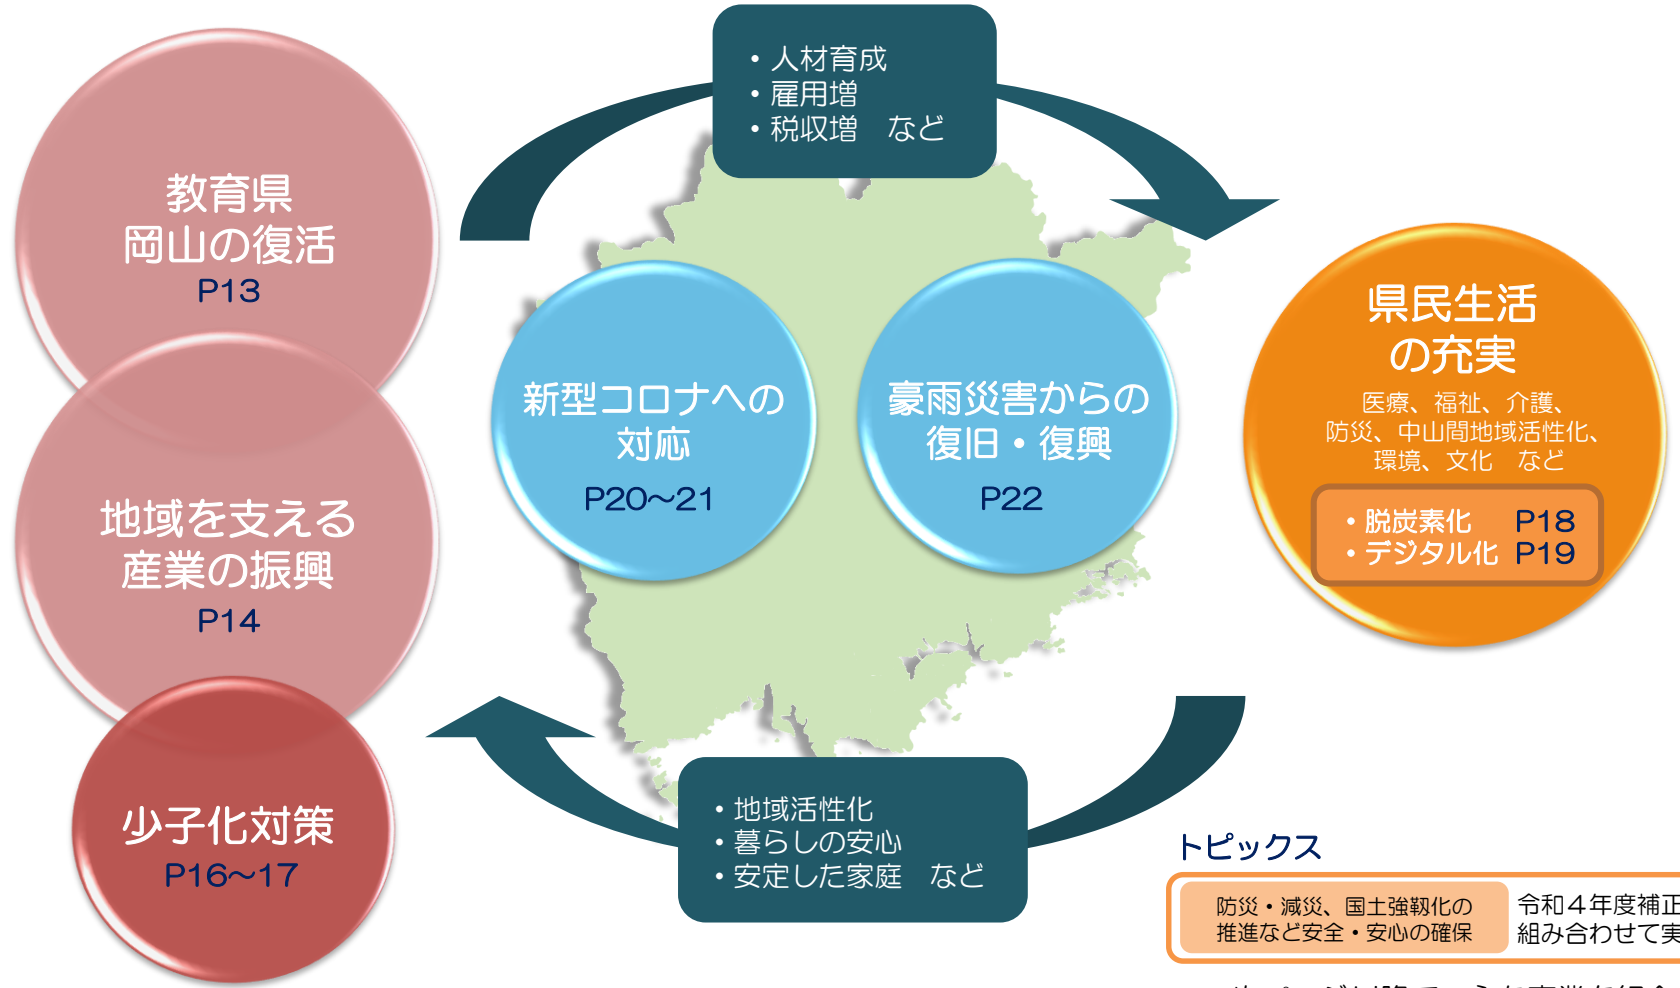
・人材育成
・雇用増
・税収増　など

教育県
岡山の復活
P13

地域を支える
産業の振興
P14

少子化対策
P16~17

新型コロナへの
対応
P20~21

豪雨災害からの
復旧・復興
P22

県民生活
の充実
医療、福祉、介護、
防災、中山間地域活性化、
環境、文化　など

・脱炭素化　P18
・デジタル化　P19

・地域活性化
・暮らしの安心
・安定した家庭　など

トピックス

防災・減災、国土強靱化の
推進など安全・安心の確保

令和４年度補正
組み合わせて実

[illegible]